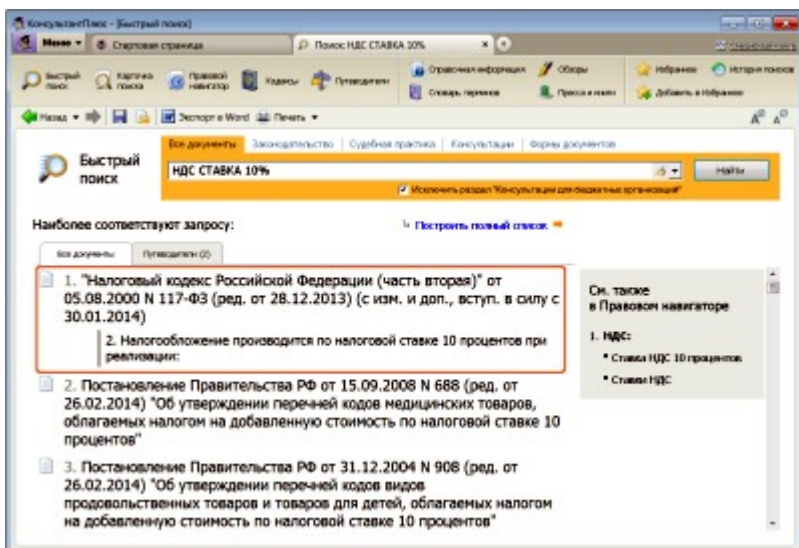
КонсультантПлюс - [Быстрый поиск]

Меню ▾ Стартовая страница Поиск НДС СТАВКА 10%

Быстрый поиск Карточка поиска Правовой навигатор Кодексы Путеводители Справочная информация Словарь терминов Обзоры Пресса и книги Избранное Добавить в Избранное История поисков

Назад ▾ Экспорт в Word Печать ▾

Быстрый поиск

Все документы | Законодательство | Судебная практика | Консультации | Формы документов

НДС СТАВКА 10%

Найти

Исключить раздел "Консультации для бюджетных организаций"

Наиболее соответствуют запросу:

Построить полный список

Все документы | Путеводители (2)

1. "Налоговый кодекс Российской Федерации (часть вторая)" от 05.08.2000 N 117-ФЗ (ред. от 28.12.2013) (с изм. и доп., вступ. в силу с 30.01.2014)

2. Налогообложение производится по налоговой ставке 10 процентов при реализации:

2. Постановление Правительства РФ от 15.09.2008 N 688 (ред. от 26.02.2014) "Об утверждении перечней кодов медицинских товаров, облагаемых налогом на добавленную стоимость по налоговой ставке 10 процентов"

3. Постановление Правительства РФ от 31.12.2004 N 908 (ред. от 26.02.2014) "Об утверждении перечней кодов видов продовольственных товаров и товаров для детей, облагаемых налогом на добавленную стоимость по налоговой ставке 10 процентов"

См. также в Правовом навигаторе

1. НДС:
• Ставка НДС 10 процентов
• Ставки НДС